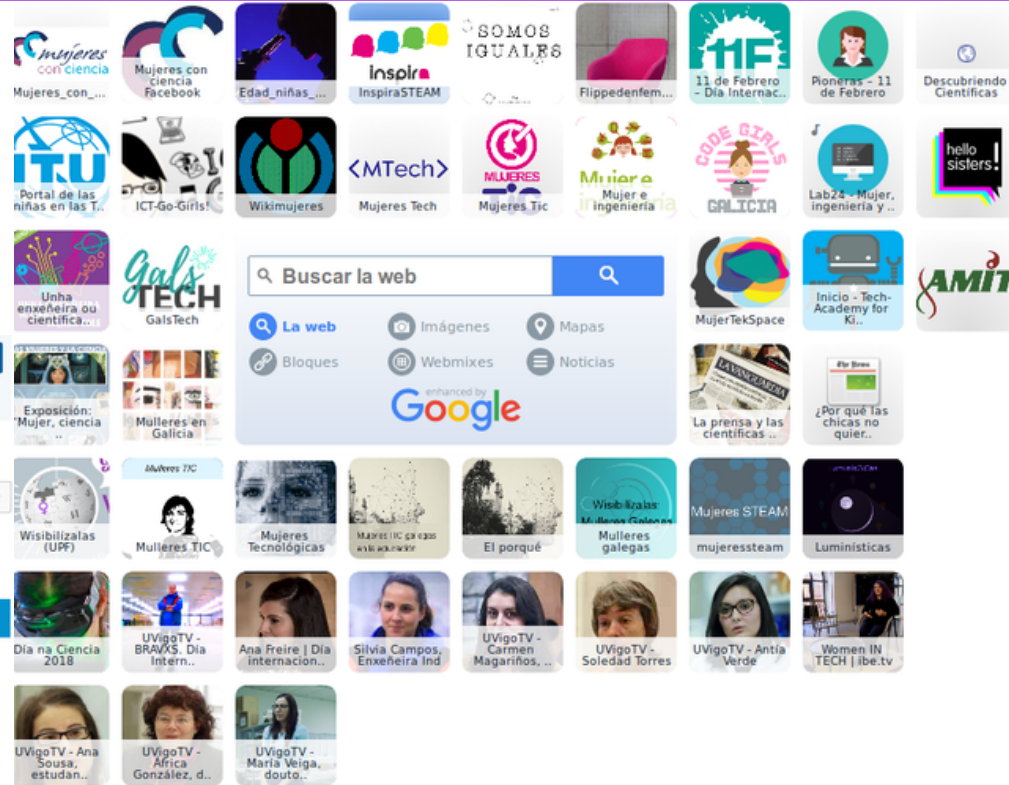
mujeres con ciencia
Mujeres_con_...

Mujeres con ciencia Facebook

Edad_niñas_...

inspira
InspiraSTEAM

SOMOS IGUALES

Flippedenfem...

11F
11 de Febrero - Día Internac..

Pioneras - 11 de Febrero

Descubriendo Científicas

ITU
Portal de las niñas en las T..

ICT-Go-Girls!

Wikimujeres

<MTech>
Mujeres Tech

MUJERES TIC
Mujeres Tic

Mujer e ingeniería

CODE GIRLS GALICIA

Lab24 - Mujer, ingeniería y ..

hello sisters!

Unha enxeñeira ou científica..

Gals TECH
GalsTech

Buscar la web

La web
Imágenes
Mapas
Bloques
Webmixes
Noticias

enhanced by
Google

MujerTekSpace

Inicio - Tech-Academy for Ki..

AMIT

Exposición: "Mujer, ciencia ..

Mulleres en Galicia

La prensa y las científicas ..

¿Por qué las chicas no quier..

Wisibilízalas (UPF)

Mulleres TIC
Mulleres TIC

Mujeres Tecnológicas

Mulleres TIC galegas en la educación

El porqué

Wisibilízalas Mulleres Galegas
Mulleres galegas

Mujeres STEAM
mujeressteam

Lumínisticas

Día na Ciencia 2018

UVigoTV - BRAVXS. Día Intern..

Ana Freire | Día internacion..

Silvia Campos, Enxeñeira Ind

UVigoTV - Carmen Magariños, ..

UVigoTV - Soledad Torres

UVigoTV - Antía Verde

Women IN TECH | ibe.tv

UVigoTV - Ana Sousa, estudan..

UVigoTV - África González, d..

UVigoTV - María Veiga, douto..